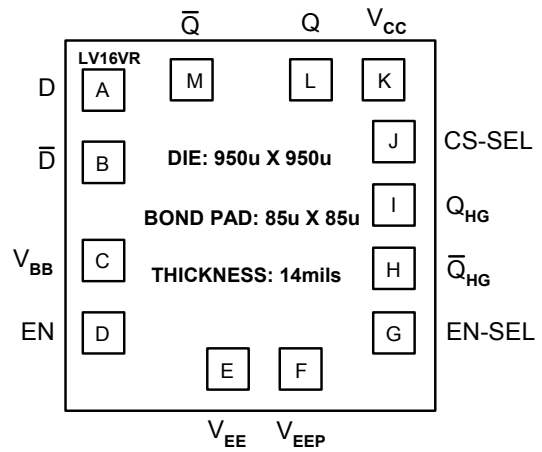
$\overline{Q}$ Q $V_{CC}$

LV16VR

D A M L K

$\overline{D}$ B J CS-SEL

DIE: 950u X 950u

I $Q_{HG}$

BOND PAD: 85u X 85u

$V_{BB}$ C H $\overline{Q}_{HG}$

THICKNESS: 14mils

EN D G EN-SEL

E F

$V_{EE}$ $V_{EEP}$